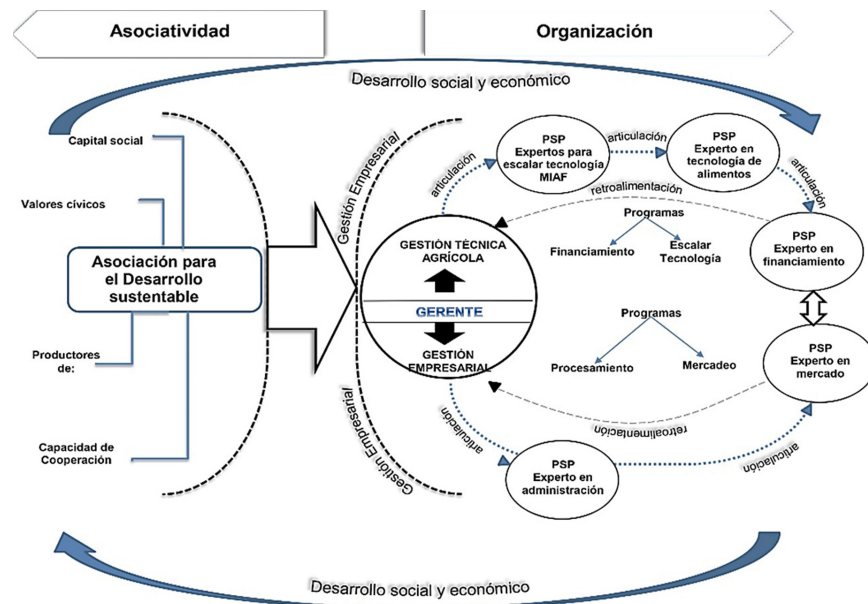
Asociatividad

Organización

Desarrollo social y económico

Capital social

Valores cívicos

Asociación para el Desarrollo sustentable

Productores de:

Capacidad de Cooperación

Gestión Empresarial

GESTIÓN TÉCNICA AGRÍCOLA

GERENTE

GESTIÓN EMPRESARIAL

Gestión Empresarial

articulación

PSP Expertos para escalar tecnología MIAF

articulación

PSP Experto en tecnología de alimentos

articulación

retroalimentación

Programas

Financiamiento

Escalar Tecnología

PSP Experto en financiamiento

Programas

Procesamiento

Mercadeo

PSP Experto en mercado

retroalimentación

articulación

PSP Experto en administración

articulación

Desarrollo social y económico